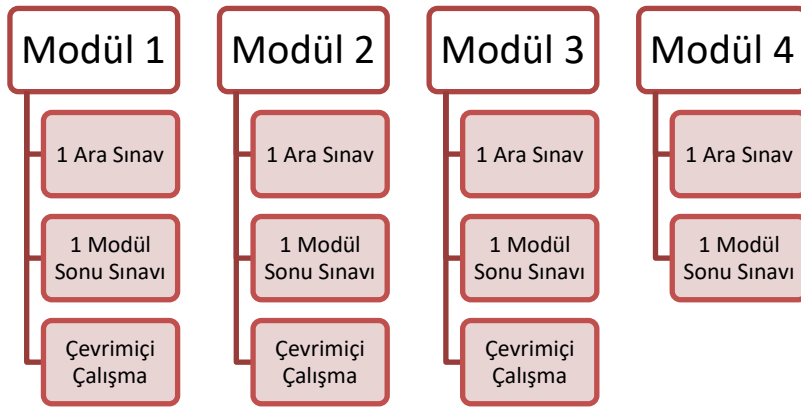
Modül 1

1 Ara Sınav

1 Modül Sonu Sınavı

Çevrimiçi Çalışma

Modül 2

1 Ara Sınav

1 Modül Sonu Sınavı

Çevrimiçi Çalışma

Modül 3

1 Ara Sınav

1 Modül Sonu Sınavı

Çevrimiçi Çalışma

Modül 4

1 Ara Sınav

1 Modül Sonu Sınavı